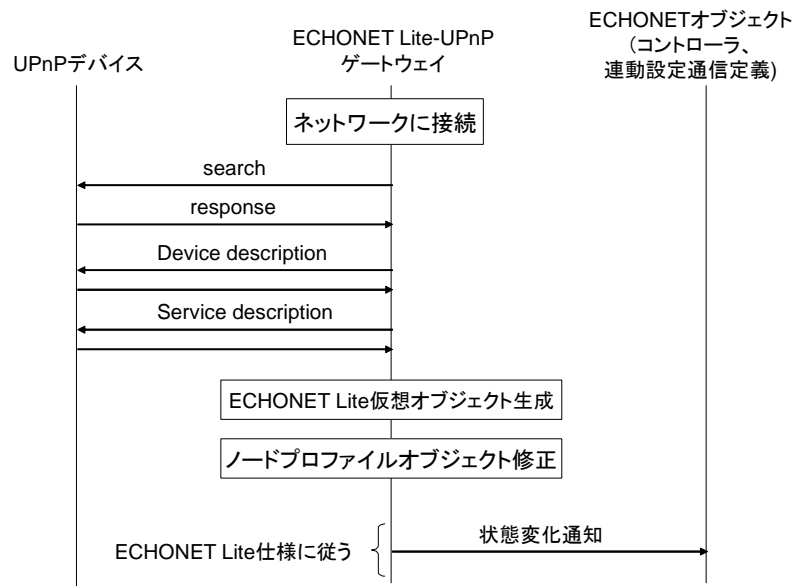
ECHONETオブジェクト
(コントローラ、
連動設定通信定義)

UPnPデバイス

ECHONET Lite-UPnP
ゲートウェイ

ネットワークに接続

search

response

Device description

Service description

ECHONET Lite仮想オブジェクト生成

ノードプロファイルオブジェクト修正

ECHONET Lite仕様に従う

状態変化通知